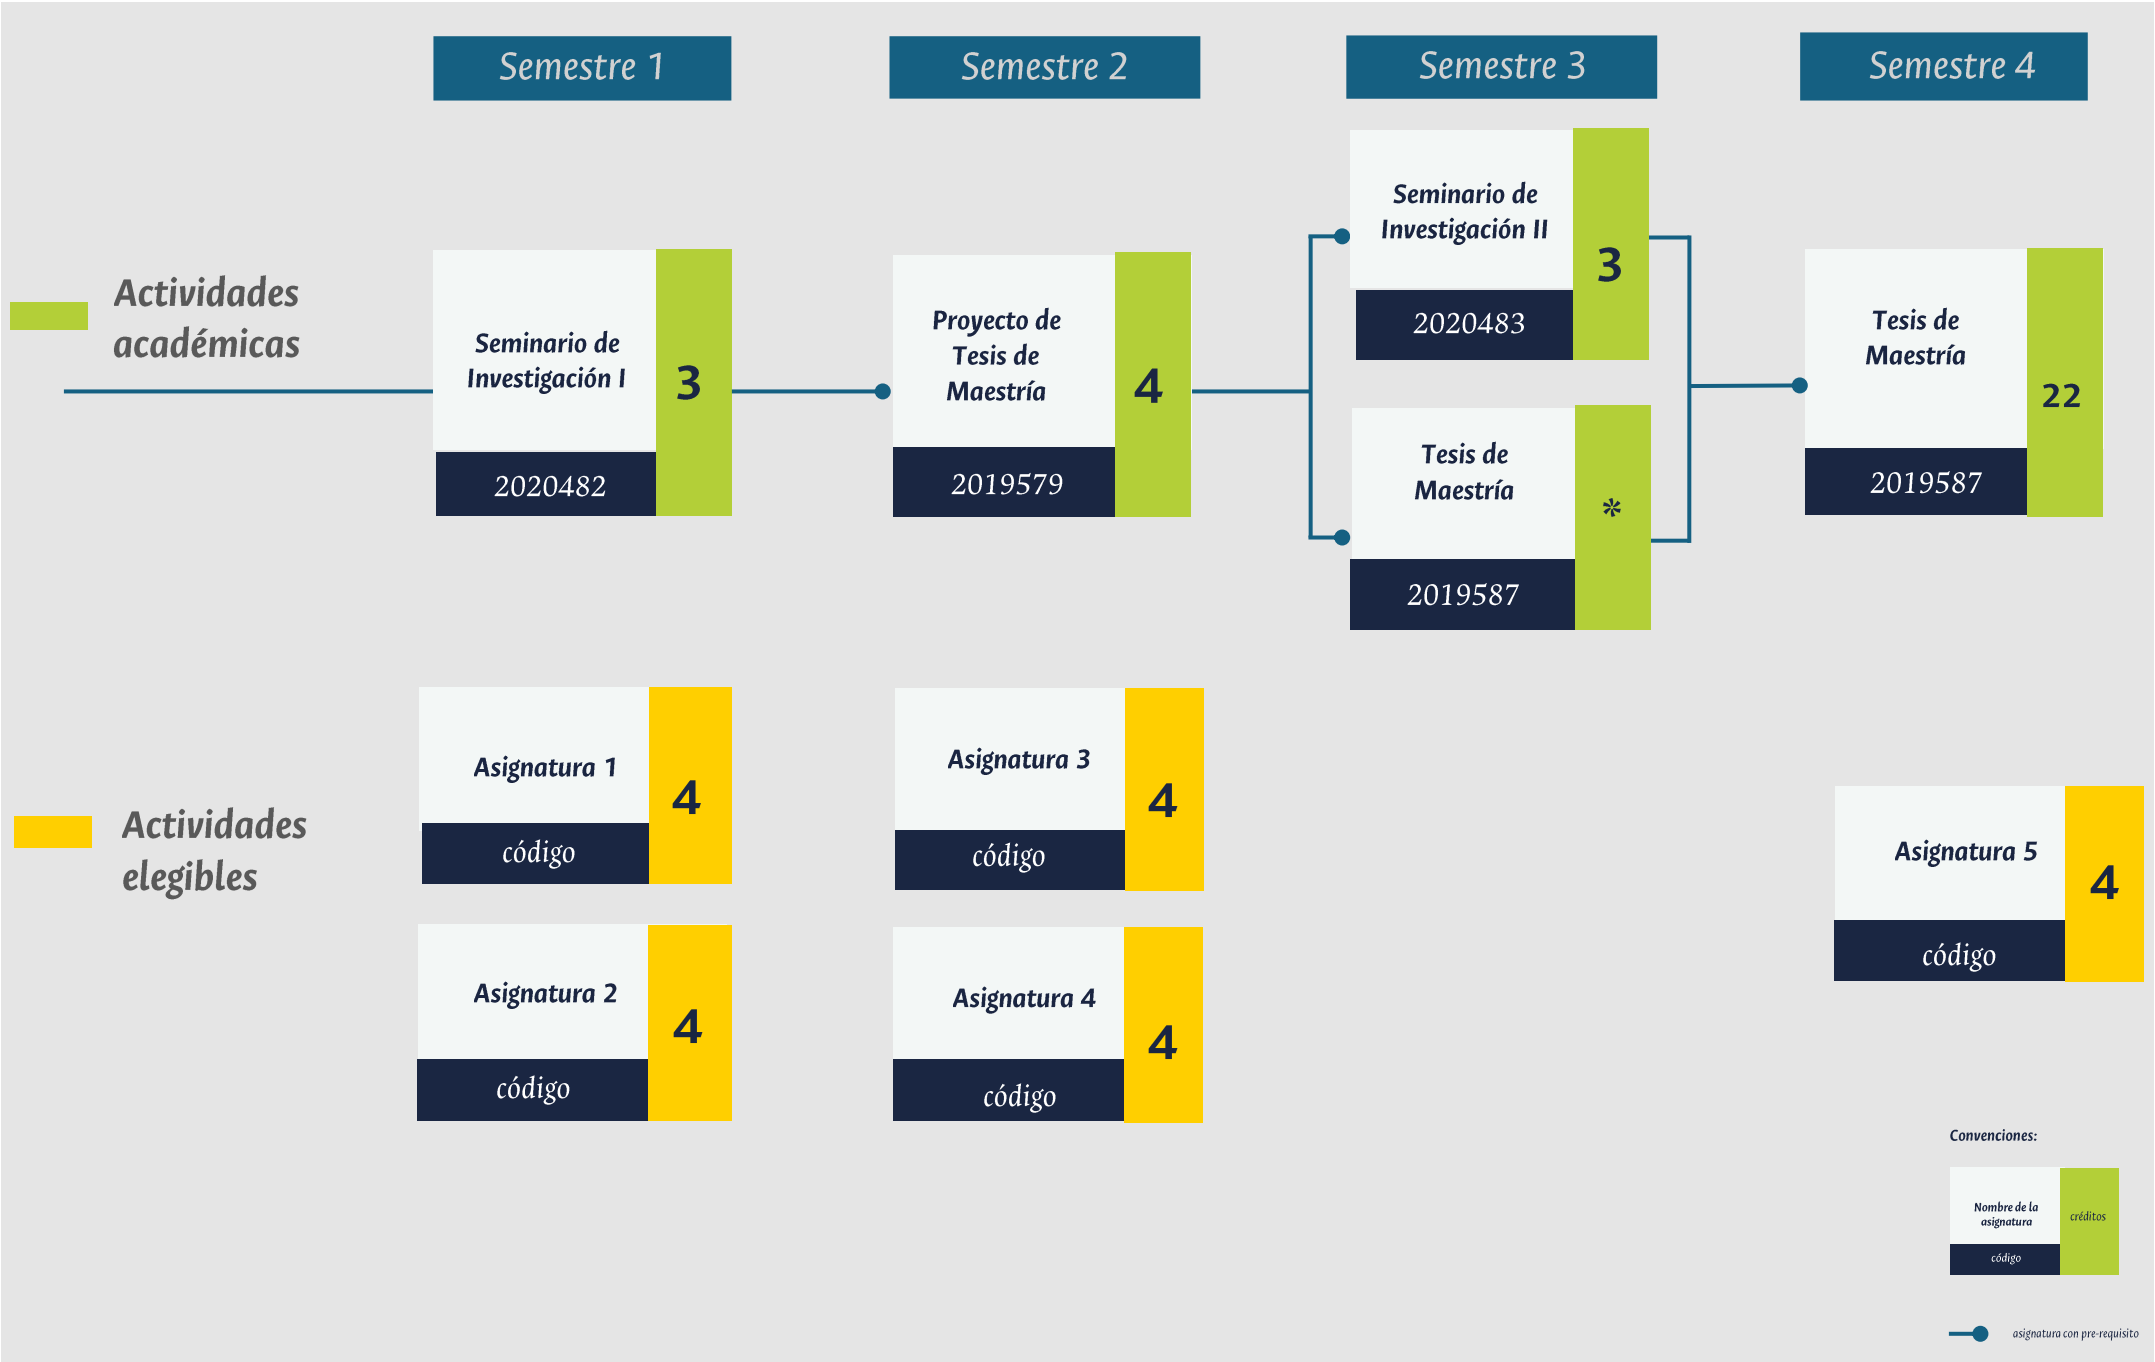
Semestre 1

Semestre 2

Semestre 3

Semestre 4

Actividades académicas

Seminario de Investigación I
3
2020482

Proyecto de Tesis de Maestría
4
2019579

Seminario de Investigación II
3
2020483

Tesis de Maestría
*
2019587

Tesis de Maestría
22
2019587

Actividades elegibles

Asignatura 1
4
código

Asignatura 2
4
código

Asignatura 3
4
código

Asignatura 4
4
código

Asignatura 5
4
código

Convenciones:

Nombre de la asignatura
créditos
código

asignatura con pre-requisito